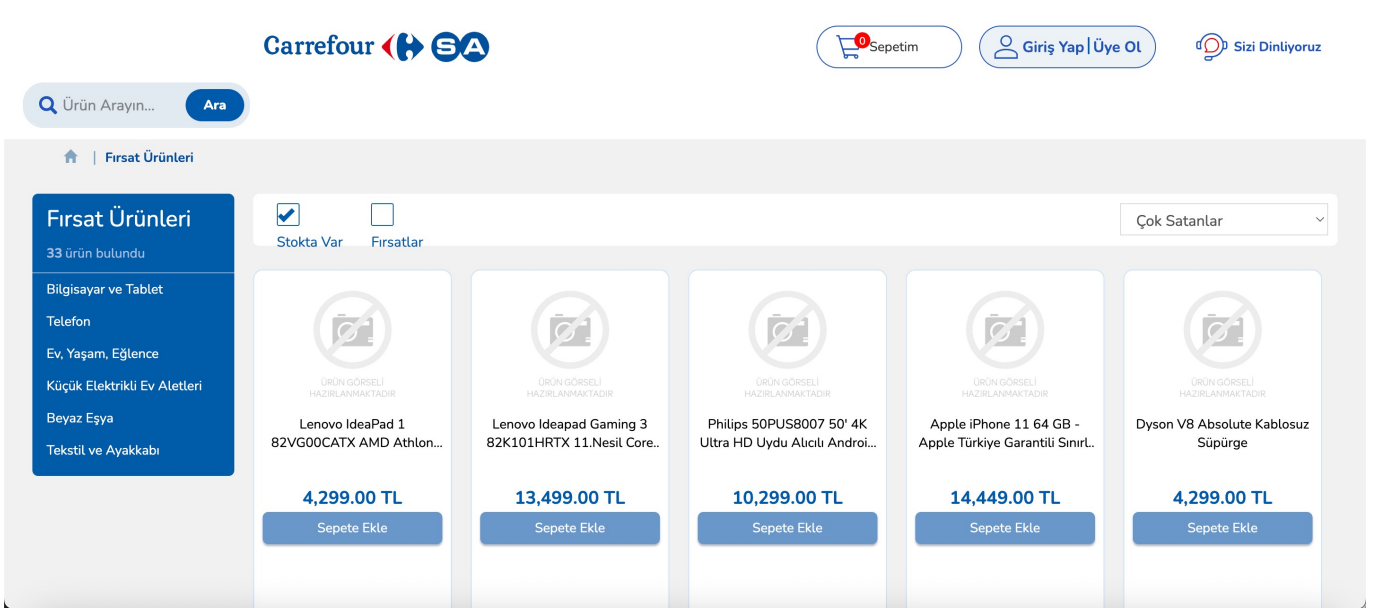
Carrefour SA

0 Sepetim

Giriş Yap | Üye Ol

Sizi Dinliyoruz

Ürün Arayın... Ara

| Fırsat Ürünleri

Fırsat Ürünleri

33 ürün bulundu

Bilgisayar ve Tablet

Telefon

Ev, Yaşam, Eğlence

Küçük Elektrikli Ev Aletleri

Beyaz Eşya

Tekstil ve Ayakkabı

Stokta Var

Fırsatlar

Çok Satanlar

ÜRÜN GÖRSELİ HAZIRLANMAKTADIR

Lenovo IdeaPad 1 82VG00CATX AMD Athlon...

4,299.00 TL

Sepete Ekle

ÜRÜN GÖRSELİ HAZIRLANMAKTADIR

Lenovo Ideapad Gaming 3 82K101HRTX 11.Nesil Core..

13,499.00 TL

Sepete Ekle

ÜRÜN GÖRSELİ HAZIRLANMAKTADIR

Philips 50PUS8007 50' 4K Ultra HD Uydu Alıcılı Androi...

10,299.00 TL

Sepete Ekle

ÜRÜN GÖRSELİ HAZIRLANMAKTADIR

Apple iPhone 11 64 GB - Apple Türkiye Garantili Sınırl..

14,449.00 TL

Sepete Ekle

ÜRÜN GÖRSELİ HAZIRLANMAKTADIR

Dyson V8 Absolute Kablosuz Süpürge

4,299.00 TL

Sepete Ekle